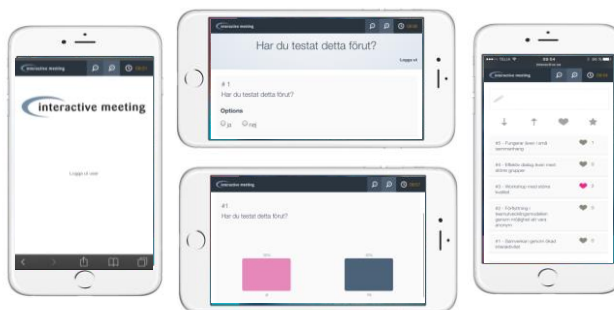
interactive meeting

interactive meeting

Logga ut user

interactive meeting

Har du testat detta förut?

Logga ut

# 1
Har du testat detta förut?

Options

Ja
nej

interactive meeting

#1
Har du testat detta förut?

interactive meeting

#3 - Fungerar även i små sammanhang

#4 - Effektiv dialog även med stora grupper

#2 - Workshop med större kvalitet

#5 - Förbättring i beslutsprocessen genom möjlighet att vara anonym

#1 - Skriv eller tryck bilder till bildskärmen